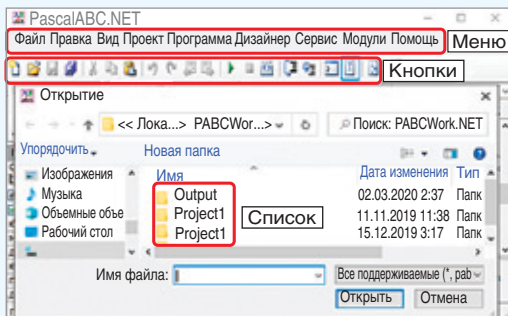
PascalABC.NET

Файл Правка Вид Проект Программа Дизайнер Сервис Модули Помощь

Меню

Кнопки

Открытие

<< Лока... > PABCWor... >

Поиск: PABCWork.NET

Упорядочить

Новая папка

Изображения

Музыка

Объемные объе

Рабочий стол

Имя

Дата изменения

Тип

Output

02.03.2020 2:37

Папк

Project1

11.11.2019 11:38

Папк

Project1

15.12.2019 3:17

Папк

Список

Имя файла:

Все поддерживаемые (*, pab

Открыть

Отмена